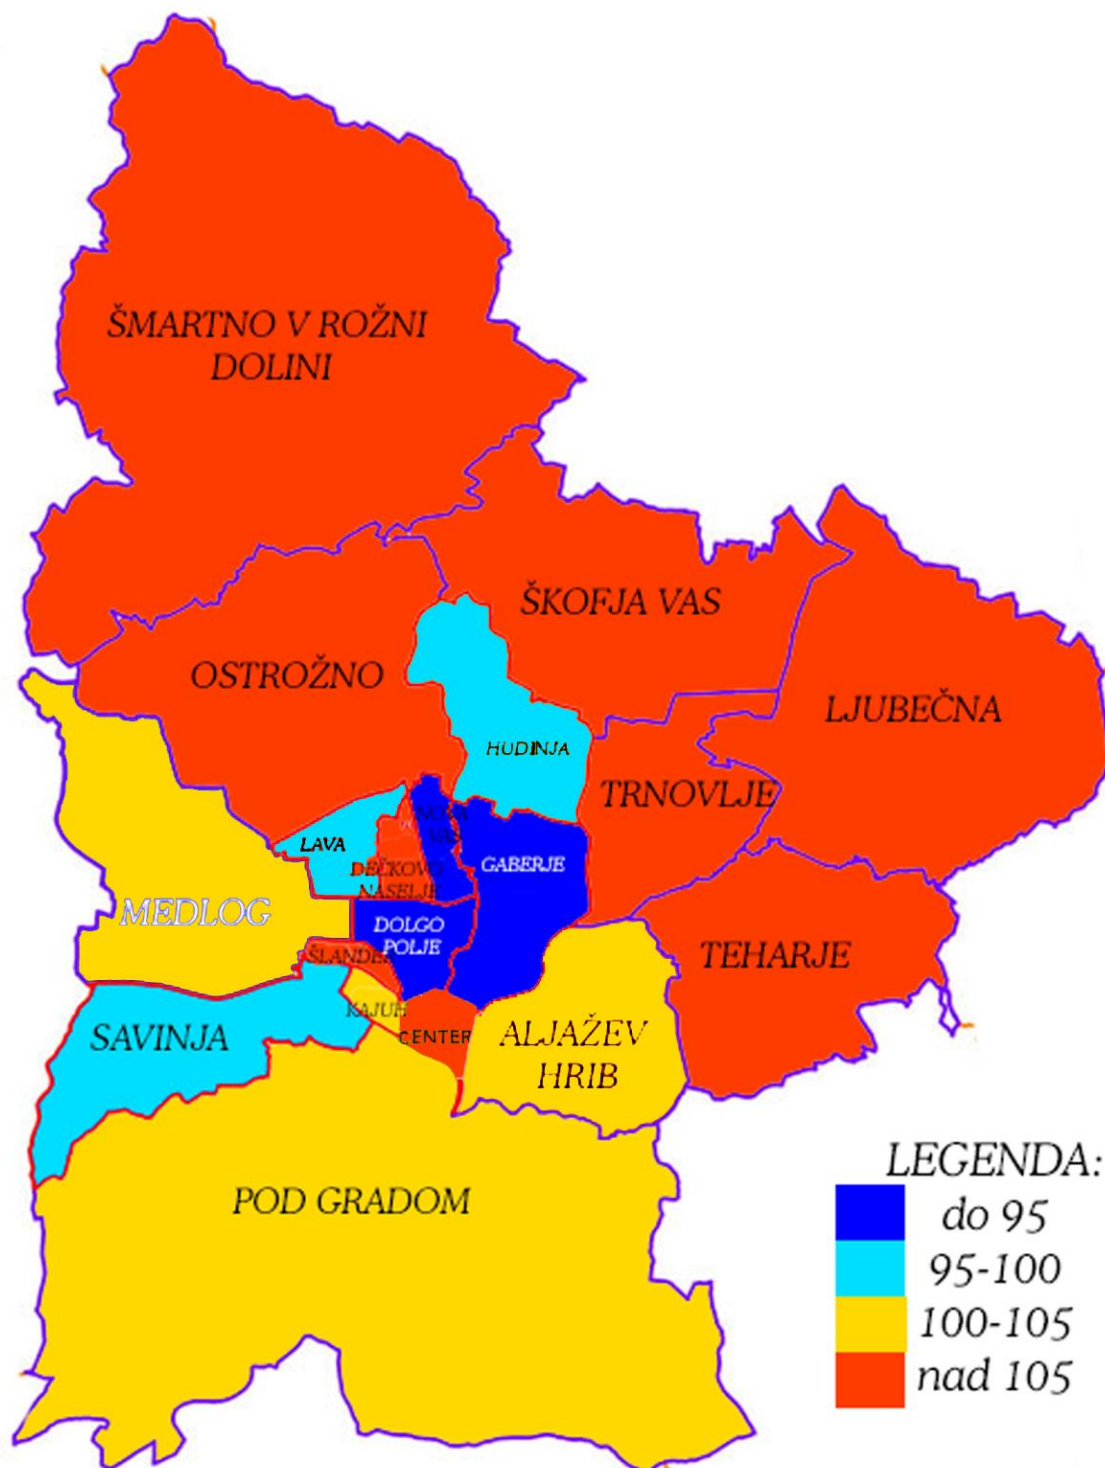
ŠMARTNO V ROŽNI DOLINI

ŠKOFJA VAS

OSTROŽNO

LJUBEČNA

HUDINJA

TRNOVLJE

LAVA

NOVA VAS

GABERJE

DEČKOVO NASELJE

MEDLOG

DOLGO POLJE

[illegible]LANDER

TEHARJE

KAJUH

SAVINJA

CENTER

ALJAŽEV HRIB

POD GRADOM

LEGENDA:
do 95
95-100
100-105
nad 105